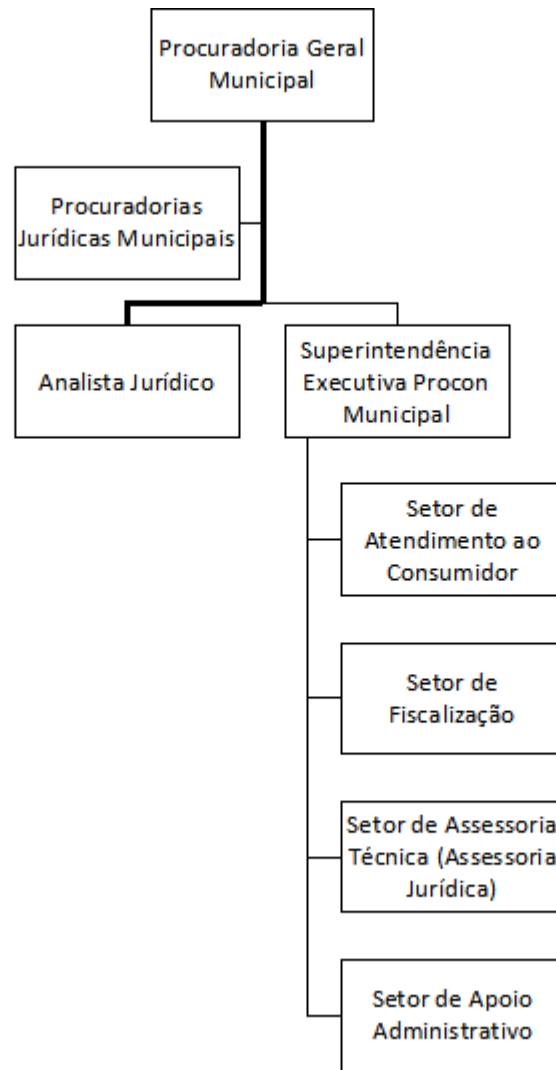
Procuradoria Geral Municipal

Procuradorias Jurídicas Municipais

Analista Jurídico

Superintendência Executiva Procon Municipal

Setor de Atendimento ao Consumidor

Setor de Fiscalização

Setor de Assessoria Técnica (Assessoria Jurídica)

Setor de Apoio Administrativo